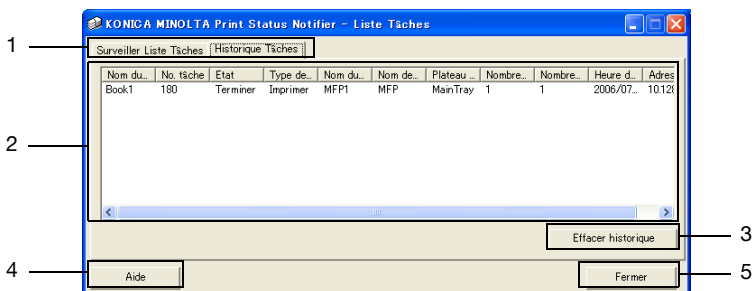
KONICA MINOLTA Print Status Notifier - Liste Tâches

1

Surveiller Liste Tâches | Historique Tâches

2

| Nom du... | No. tâche | Etat | Type de... | Nom du... | Nom de... | Plateau ... | Nombre... | Nombre... | Heure d... | Adres |
|---|---|---|---|---|---|---|---|---|---|---|
| Book1 | 180 | Terminer | Imprimer | MFP1 | MFP | MainTray | 1 | 1 | 2006/07... | 10.12( |

Effacer historique

3

4

Aide

Fermer

5